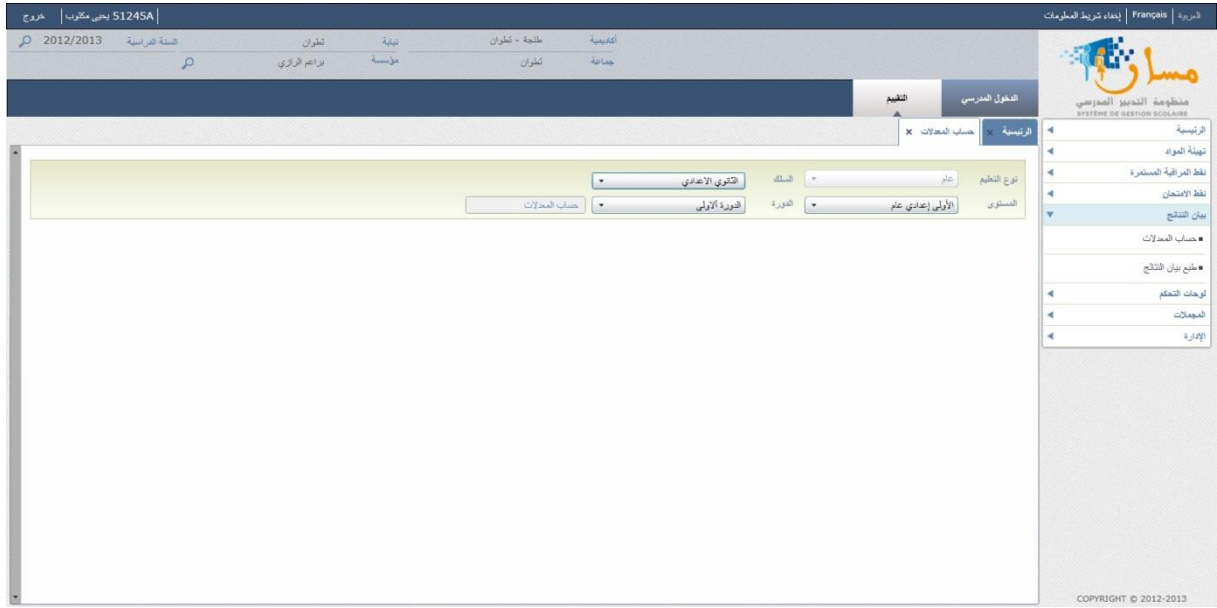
العربية | Français | إخفاء شريط المعلومات

51245A يحيى مكلوب | خروج

أكاديمية طنجة - تطوان
نيابة تطوان
السنة الدراسية 2012/2013
جماعة تطوان
مؤسسة براعم الرازي

مسار
منظومة التدبير المدرسي
SYSTÈME DE GESTION SCOLAIRE

الدخول المدرسي
التقييم

الرئيسية ×
حساب المعدلات ×

الرئيسية
تهيئة المواد
نقط المراقبة المستمرة
نقط الامتحان
بيان النتائج
■ حساب المعدلات
■ طبع بيان النتائج
لوحات التحكم
المجملات
الإدارة

نوع التعليم عام
السلك الثانوي الاعدادي
المستوى الأولى إعدادي عام
الدورة الدورة الأولى
حساب المعدلات

COPYRIGHT © 2012-2013